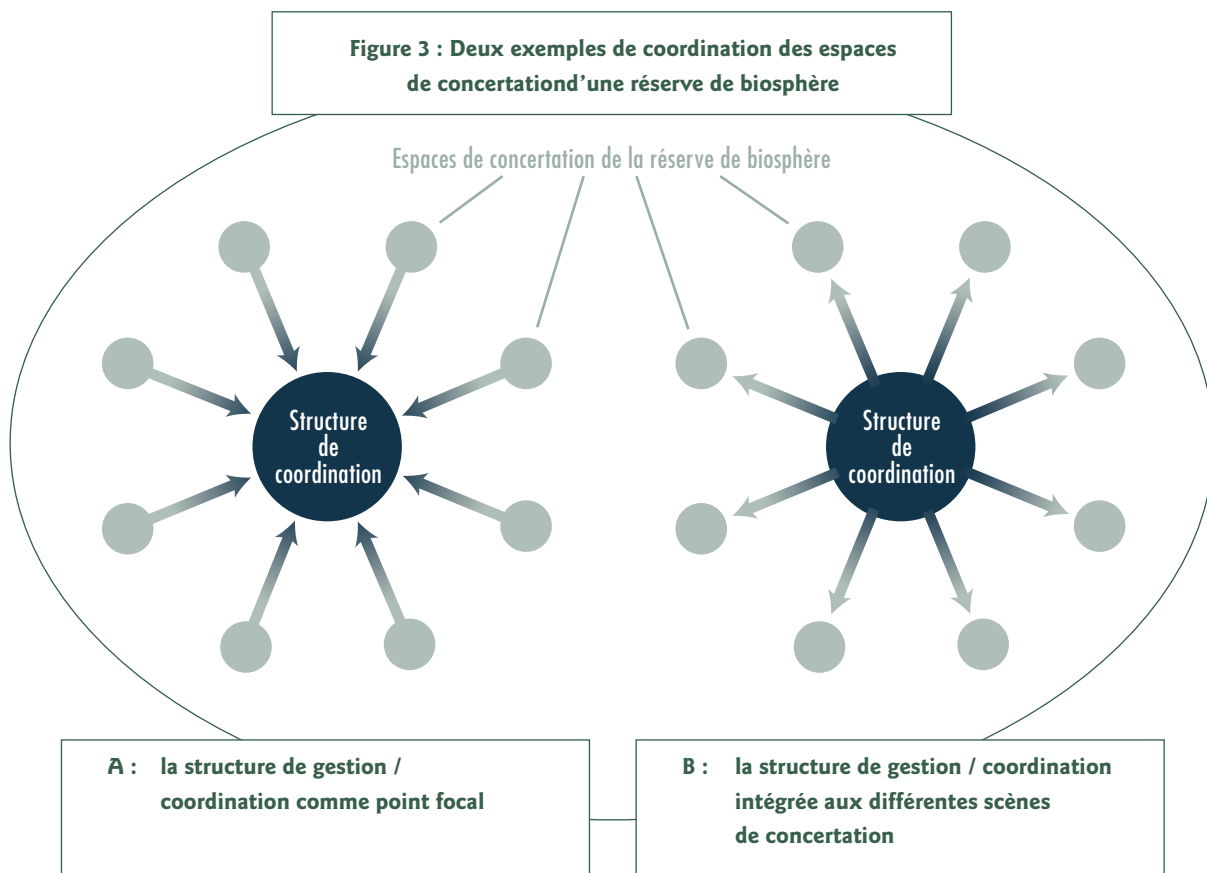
Figure 3 : Deux exemples de coordination des espaces de concertationd’une réserve de biosphère

Espaces de concertation de la réserve de biosphère

Structure de coordination

Structure de coordination

A : la structure de gestion / coordination comme point focal

B : la structure de gestion / coordination intégrée aux différentes scènes de concertation